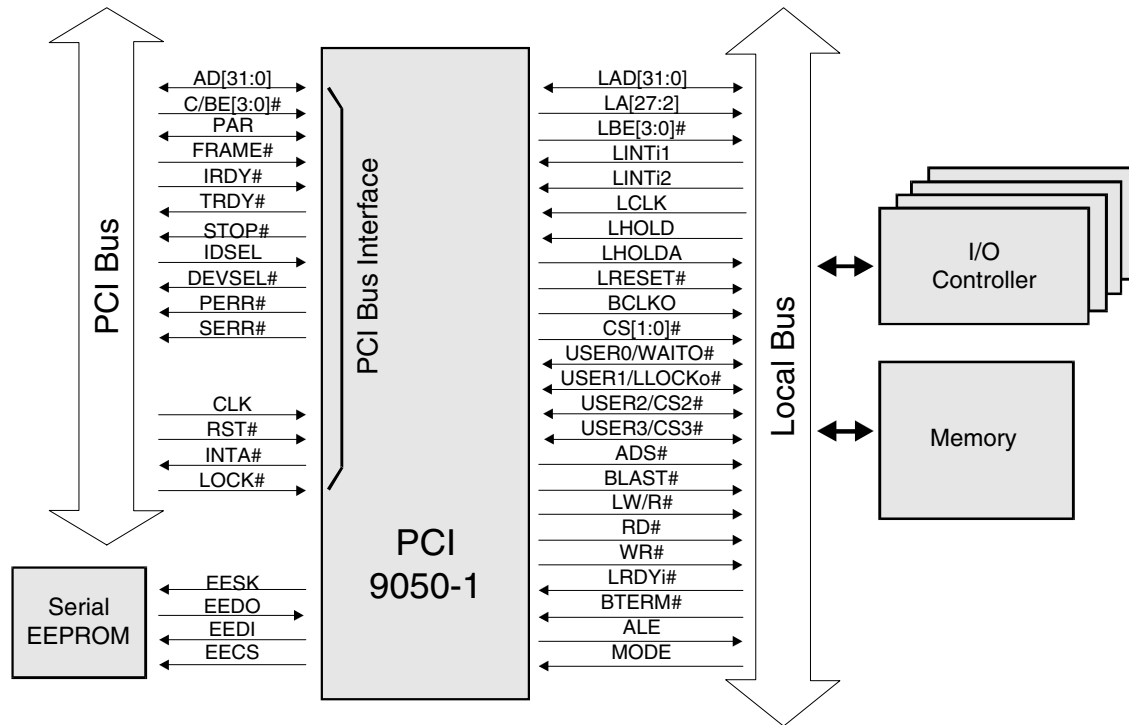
PCI Bus

AD[31:0]
C/BE[3:0]#
PAR
FRAME#
IRDY#
TRDY#
STOP#
IDSEL
DEVSEL#
PERR#
SERR#

CLK
RST#
INTA#
LOCK#

PCI Bus Interface

PCI
9050-1

Serial
EEPROM

EESK
EEDO
EEDI
EECS

LAD[31:0]
LA[27:2]
LBE[3:0]#
LINTi1
LINTi2
LCLK
LHOLD
LHOLDA
LRESET#
BCLKO
CS[1:0]#
USER0/WAITO#
USER1/LLOCKo#
USER2/CS2#
USER3/CS3#
ADS#
BLAST#
LW/R#
RD#
WR#
LRDYi#
BTERM#
ALE
MODE

Local Bus

I/O
Controller

Memory